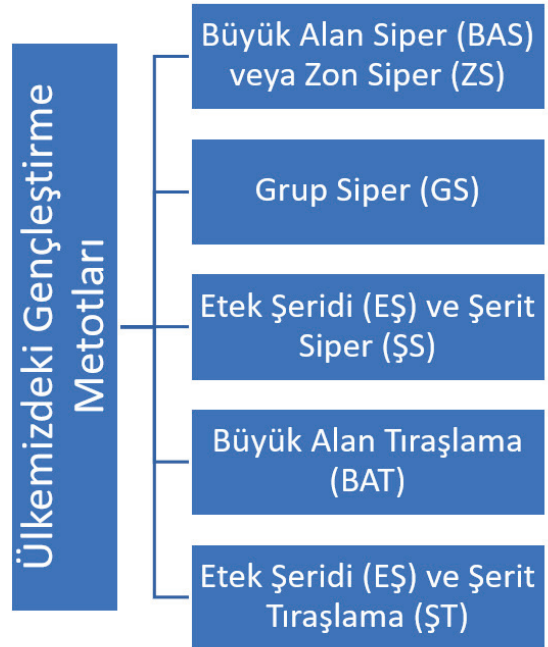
Ülkemizdeki Gençleştirme Metotları

Büyük Alan Siper (BAS) veya Zon Siper (ZS)

Grup Siper (GS)

Etek Şeridi (EŞ) ve Şerit Siper (ŞS)

Büyük Alan Tıraşlama (BAT)

Etek Şeridi (EŞ) ve Şerit Tıraşlama (ŞT)